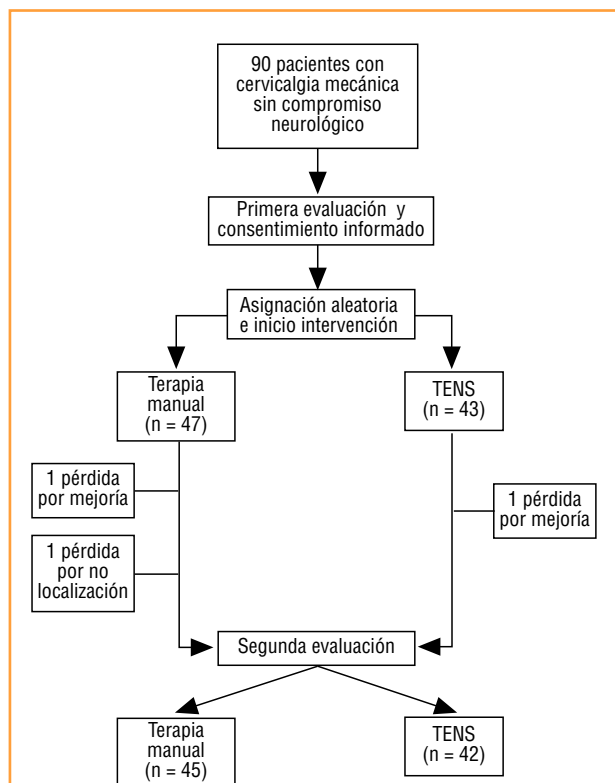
90 pacientes con cervicalgia mecánica sin compromiso neurológico

Primera evaluación y consentimiento informado

Asignación aleatoria e inicio intervención

Terapia manual (n = 47)

TENS (n = 43)

1 pérdida por mejoría

1 pérdida por no localización

1 pérdida por mejoría

Segunda evaluación

Terapia manual (n = 45)

TENS (n = 42)